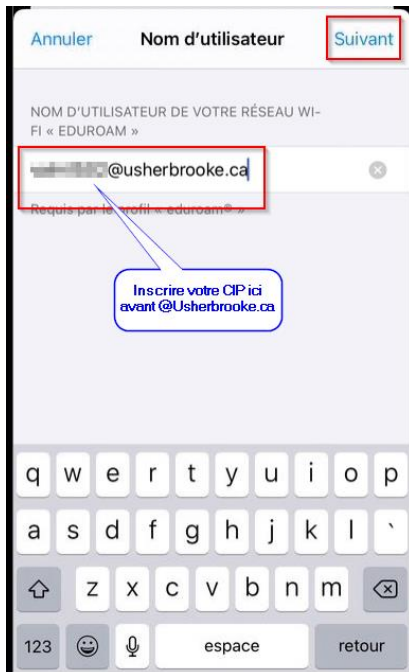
Annuler Nom d'utilisateur Suivant

NOM D'UTILISATEUR DE VOTRE RÉSEAU WI-FI « EDUROAM »

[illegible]@usherbrooke.ca

Requis par le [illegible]rofil « eduroam® »

Inscrire votre CIP ici avant @Usherbrooke.ca

q w e r t y u i o p
a s d f g h j k l '
z x c v b n m
123 espace retour